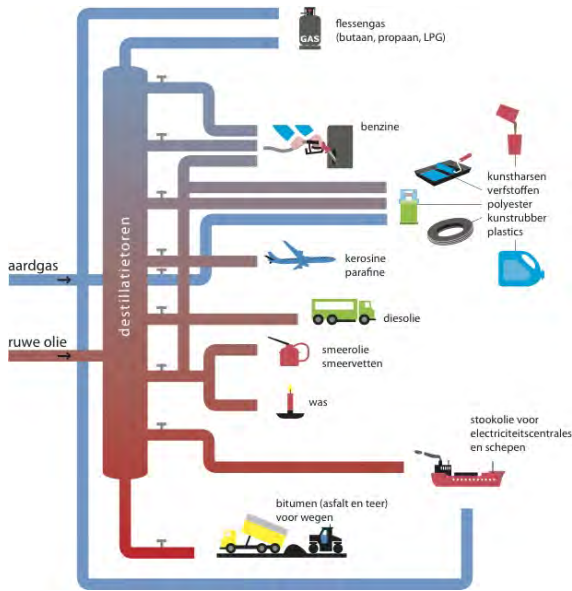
GAS

flessengas
(butaan, propaan, LPG)

benzine

kunstharsen
verfstoffen
polyester
kunstrubber
plastics

destillatietoren

aardgas

kerosine
parafine

diesolie

ruwe olie

smeerolie
smeervetten

was

stookolie voor
electriciteitscentrales
en schepen

bitumen (asfalt en teer)
voor wegen